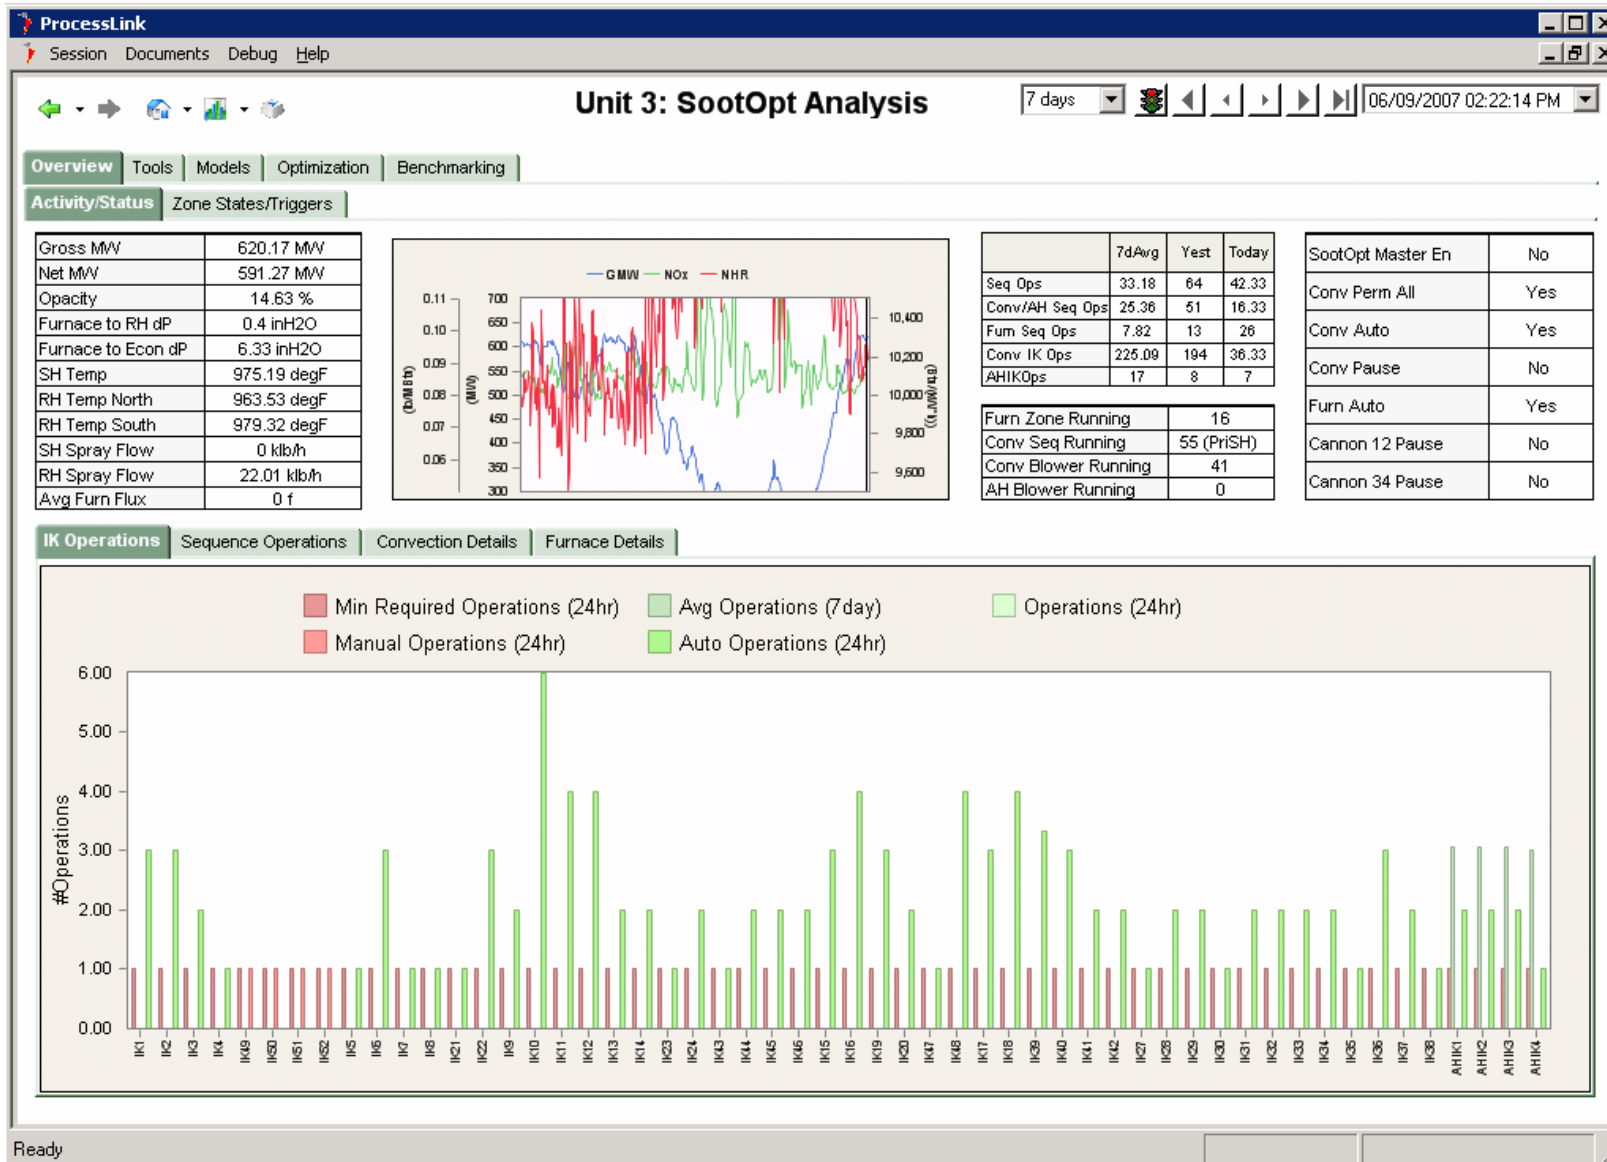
ProcessLink

Session Documents Debug Help

Unit 3: SootOpt Analysis

7 days

06/09/2007 02:22:14 PM

Overview Tools Models Optimization Benchmarking

Activity/Status Zone States/Triggers

| Gross MW | 620.17 MW |
|---|---|
| Net MW | 591.27 MW |
| Opacity | 14.63 % |
| Furnace to RH dP | 0.4 inH2O |
| Furnace to Econ dP | 6.33 inH2O |
| SH Temp | 975.19 degF |
| RH Temp North | 963.53 degF |
| RH Temp South | 979.32 degF |
| SH Spray Flow | 0 klb/h |
| RH Spray Flow | 22.01 klb/h |
| Avg Furn Flux | 0 f |

GMW NOx NHR

0.11 0.10 0.09 0.08 0.07 0.06

700 650 600 550 500 450 400 350 300

10,400 10,200 10,000 9,800 9,600

(lb/MBtu) (MW) (btu/kWh)

| | 7dAvg | Yest | Today |
|---|---|---|---|
| Seq Ops | 33.18 | 64 | 42.33 |
| Conv/AH Seq Ops | 25.36 | 51 | 16.33 |
| Furn Seq Ops | 7.82 | 13 | 26 |
| Conv IK Ops | 225.09 | 194 | 36.33 |
| AHIKOps | 17 | 8 | 7 |

| Furn Zone Running | 16 |
|---|---|
| Conv Seq Running | 55 (PriSH) |
| Conv Blower Running | 41 |
| AH Blower Running | 0 |

| SootOpt Master En | No |
|---|---|
| Conv Perm All | Yes |
| Conv Auto | Yes |
| Conv Pause | No |
| Furn Auto | Yes |
| Cannon 12 Pause | No |
| Cannon 34 Pause | No |

IK Operations Sequence Operations Convection Details Furnace Details

Min Required Operations (24hr) Avg Operations (7day) Operations (24hr)
Manual Operations (24hr) Auto Operations (24hr)

6.00 5.00 4.00 3.00 2.00 1.00 0.00

#Operations

IK1 IK2 IK3 IK4 IK49 IK50 IK51 IK52 IK5 IK6 IK7 IK8 IK21 IK22 IK9 IK10 IK11 IK12 IK13 IK14 IK23 IK24 IK43 IK44 IK45 IK46 IK15 IK16 IK19 IK20 IK47 IK48 IK17 IK18 IK39 IK40 IK41 IK42 IK27 IK28 IK29 IK30 IK31 IK32 IK33 IK34 IK35 IK36 IK37 IK38 AHIK1 AHIK2 AHIK3 AHIK4

Ready